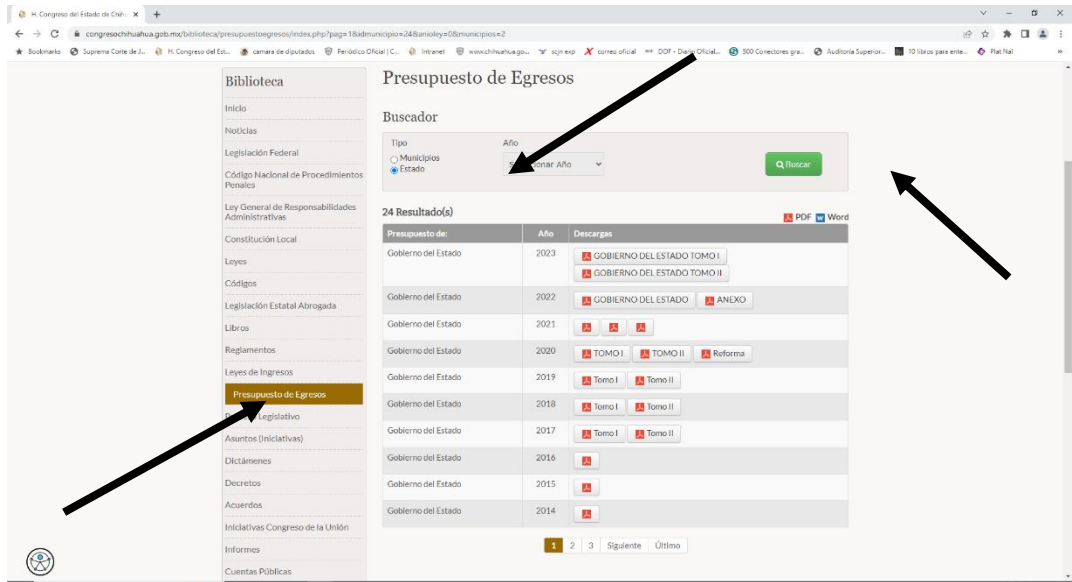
H. Congreso del Estado de Chih ×
congresochihuahua.gob.mx/biblioteca/presupuestoegresos/index.php?pag=1&idmunicipio=24&anioley=0&municipios=2

Bookmarks  Suprema Corte de J...  H. Congreso del Est...  camara de diputados  Periódico Oficial | C...  Intranet  www.chihuahua.go...  scjn exp  correo oficial  DOF - Diario Oficial...  500 Conectores gra...  Auditoria Superior...  10 libros para ente...  Plat Nal

Biblioteca
Inicio
Noticias
Legislación Federal
Código Nacional de Procedimientos Penales
Ley General de Responsabilidades Administrativas
Constitución Local
Leyes
Códigos
Legislación Estatal Abrogada
Libros
Reglamentos
Leyes de Ingresos
Presupuesto de Egresos
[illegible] Legislativo
Asuntos (Iniciativas)
Dictámenes
Decretos
Acuerdos
Iniciativas Congreso de la Unión
Informes
Cuentas Públicas

Presupuesto de Egresos

Buscador

Tipo
Municipios
Estado

Año
S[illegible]nar Año

Buscar

24 Resultado(s)
PDF  Word

| Presupuesto de: | Año | Descargas |
|---|---|---|
| Gobierno del Estado | 2023 | GOBIERNO DEL ESTADO TOMO I GOBIERNO DEL ESTADO TOMO II |
| Gobierno del Estado | 2022 | GOBIERNO DEL ESTADO ANEXO |
| Gobierno del Estado | 2021 | |
| Gobierno del Estado | 2020 | TOMO I TOMO II Reforma |
| Gobierno del Estado | 2019 | Tomo I Tomo II |
| Gobierno del Estado | 2018 | Tomo I Tomo II |
| Gobierno del Estado | 2017 | Tomo I Tomo II |
| Gobierno del Estado | 2016 | |
| Gobierno del Estado | 2015 | |
| Gobierno del Estado | 2014 | |

1 2 3 Siguiente Último